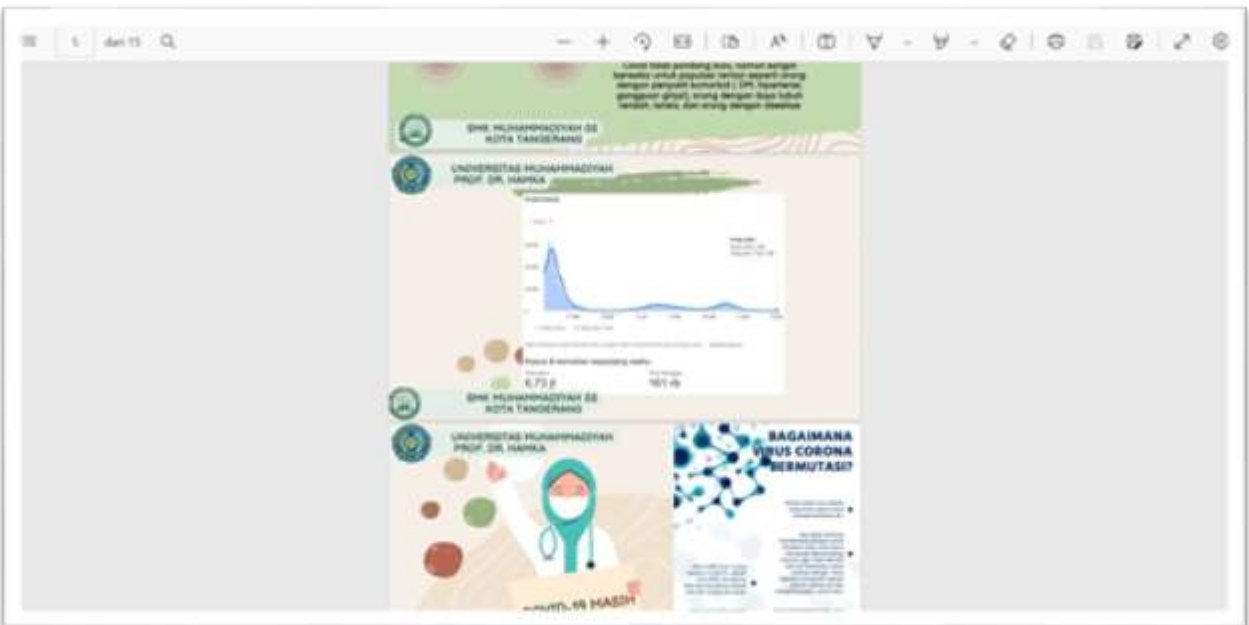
1 dari 15

Cukup tidak pembang kuis, namun sangat berbahaya untuk populasi rentan seperti orang dengan penyakit komorbid ( DM, hipertensi, gangguan ginjal), orang dengan daya tubuh rendah, lansia, dan orang dengan disabilitas

SMK MUHAMMADIYAH 02 KOTA TANGERANG

UNIVERSITAS MUHAMMADIYAH PROF. DR. HAMKA

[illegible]

6,73 jt

161 rb

SMK MUHAMMADIYAH 02 KOTA TANGERANG

UNIVERSITAS MUHAMMADIYAH PROF. DR. HAMKA

COVID-19 MASIH

BAGAIMANA VIRUS CORONA BERMUTASI?

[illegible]